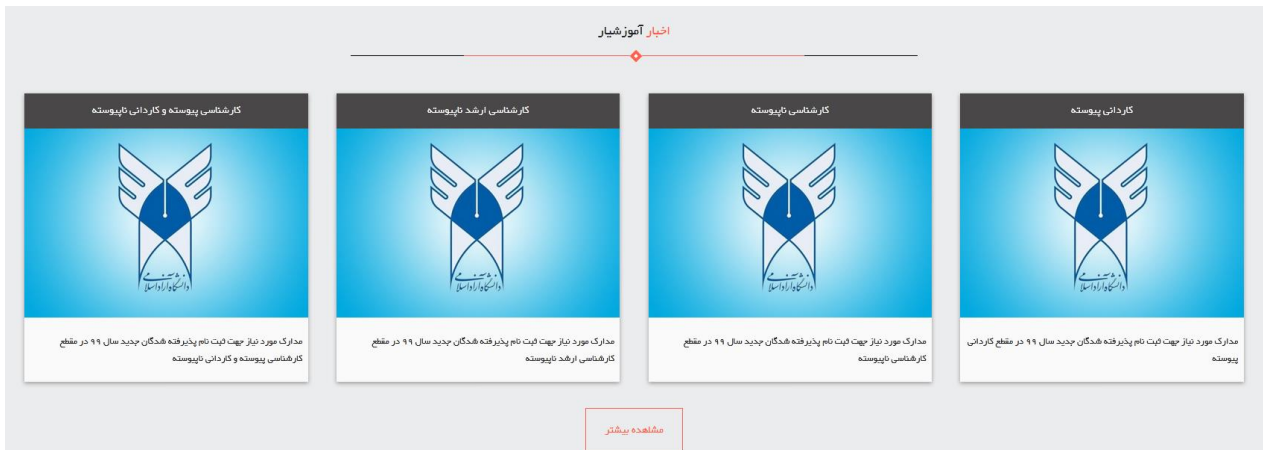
اخبار آموزشیار

کاردانی پیوسته

دانشگاه آزاد اسلامی

مدارک مورد نیاز جهت ثبت نام پذیرفته شدگان جدید سال ۹۹ در مقطع کاردانی پیوسته

کارشناسی ناپیوسته

دانشگاه آزاد اسلامی

مدارک مورد نیاز جهت ثبت نام پذیرفته شدگان جدید سال ۹۹ در مقطع کارشناسی ناپیوسته

کارشناسی ارشد ناپیوسته

دانشگاه آزاد اسلامی

مدارک مورد نیاز جهت ثبت نام پذیرفته شدگان جدید سال ۹۹ در مقطع کارشناسی ارشد ناپیوسته

کارشناسی پیوسته و کاردانی ناپیوسته

دانشگاه آزاد اسلامی

مدارک مورد نیاز جهت ثبت نام پذیرفته شدگان جدید سال ۹۹ در مقطع کارشناسی پیوسته و کاردانی ناپیوسته

مشاهده بیشتر